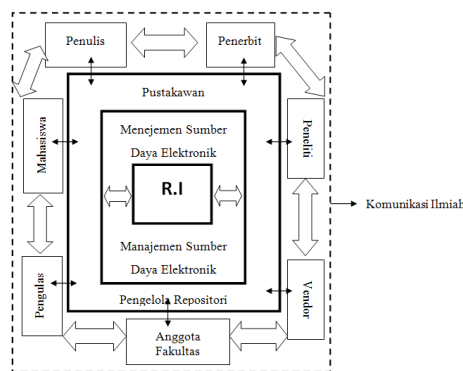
Penulis

Penerbit

Pustakawan

Mahasiswa

Menejemen Sumber Daya Elektronik

Peneliti

R.I

Komunikasi Ilmiah

Manajemen Sumber Daya Elektronik

Pengulas

Vendor

Pengelola Repositori

Anggota Fakultas